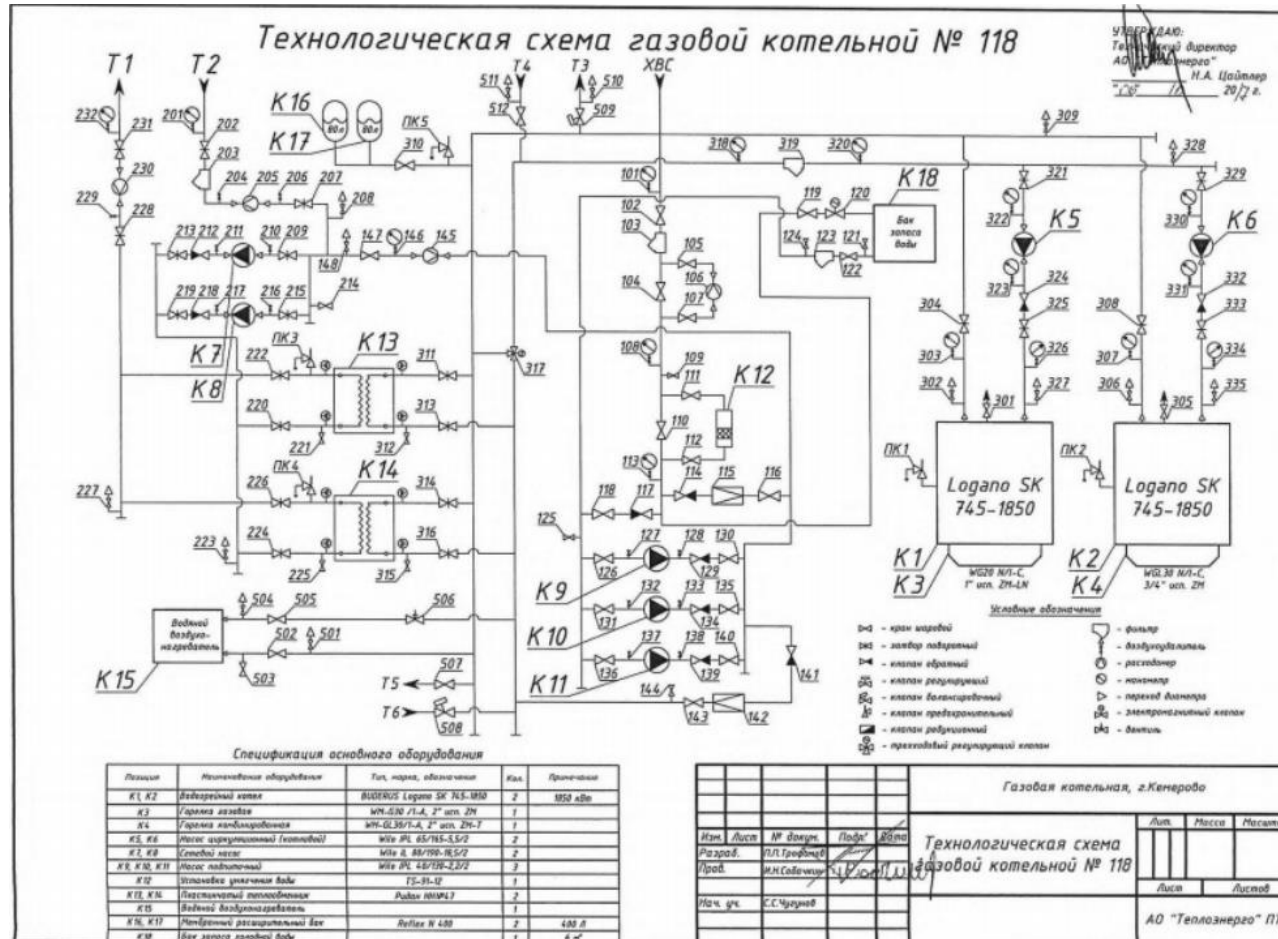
Технологическая схема газовой котельной № 118

УТВЕРЖДАЮ:
Технический директор
АО "Теплоэнерго"
Н.А. Цайтлер
20 г.

T1 T2 T4 T3 ХВС
232 231 230 229 228 201 202 203 204 205 206 207 208
K16 K17 80л 80л
ПК5 310 511 512 510 509
318 319 320 309 328 321 329
101 102 103 104 105 106 107
119 120 124 123 121 122
K18
Бак запаса воды
322 K5 330 K6 323 324 325 331 332 333
213 212 211 210 209 148 147 146 145
219 218 217 216 215 214
K7 K8
ПК3 222 K13 311 221 312 220 313
317
108 109 111 K12 110 112 113 114 115 116
304 303 302 301 326 327 308 307 306 305 334 335
ПК1 ПК2
Logano SK 745-1850
Logano SK 745-1850
K1 K3 K2 K4
WG20 N/1-C, 1" исп. ZM-LN
WG30 N/1-C, 3/4" исп. ZM
227
ПК4 226 K14 314 224 316 223 225 315
118 117 125
127 128 130 126 129
K9
132 133 135 131 134
K10
137 138 140 136 139
K11
141 144 143 142
Водяной воздухо-нагреватель
K15
504 505 506 502 501 503
T5 507 T6 508

Условные обозначения
- кран шаровой
- затвор поворотный
- клапан обратный
- клапан регулирующий
- клапан балансировочный
- клапан предохранительный
- клапан редукционный
- трехходовый регулирующий клапан
- фильтр
- воздухоудалитель
- расходомер
- манометр
- переход диаметра
- электромагнитный клапан
- вентиль

Спецификация основного оборудования

| Позиция | Наименование оборудования | Тип, марка, обозначение | Кол. | Примечание |
|---|---|---|---|---|
| K1, K2 | Водогрейный котел | BUDERUS Logano SK 745-1850 | 2 | 1850 кВт |
| K3 | Горелка газовая | WM-G30 /1-A, 2" исп. ZM | 1 | |
| K4 | Горелка комбинированная | WM-GL30/1-A, 2" исп. ZM-T | 1 | |
| K5, K6 | Насос циркуляционный (котловой) | Wilo IPL 65/165-5,5/2 | 2 | |
| K7, K8 | Сетевой насос | Wilo IL 80/150-18,5/2 | 2 | |
| K9, K10, K11 | Насос подпиточный | Wilo IPL 40/130-2,2/2 | 3 | |
| K12 | Установка умягчения воды | TS-31-12 | 1 | |
| K13, K14 | Пластинчатый теплообменник | Ридан НН№47 | 2 | |
| K15 | Водяной воздухонагреватель | | 1 | |
| K16, K17 | Мембранный расширительный бак | Reflex N 400 | 2 | 400 л |
| K18 | Бак запаса холодной воды | | 2 | 4 м³ |

Газовая котельная, г.Кемерово
Изм. Лист № докум. Подп. Дата
Разраб. П.П.Трофимов
Пров. И.Н.Соболчук
Нач. уч. С.С.Чугунов
Технологическая схема газовой котельной № 118
Лит. Масса Масштаб
Лист Листов
АО "Теплоэнерго" П